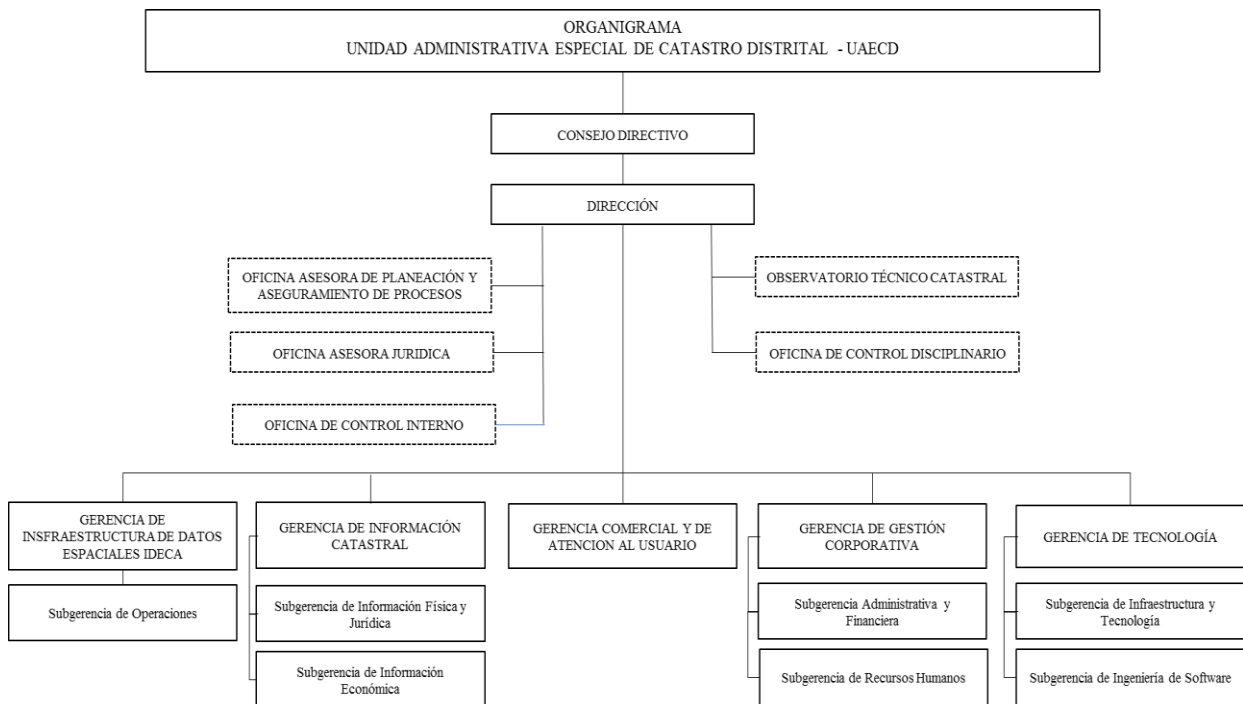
ORGANIGRAMA
UNIDAD ADMINISTRATIVA ESPECIAL DE CATASTRO DISTRITAL - UAECD

CONSEJO DIRECTIVO

DIRECCIÓN

OFICINA ASESORA DE PLANEACIÓN Y ASEGURAMIENTO DE PROCESOS

OFICINA ASESORA JURIDICA

OFICINA DE CONTROL INTERNO

OBSERVATORIO TÉCNICO CATASTRAL

OFICINA DE CONTROL DISCIPLINARIO

GERENCIA DE INSFRAESTRUCTURA DE DATOS ESPACIALES IDECA

Subgerencia de Operaciones

GERENCIA DE INFORMACIÓN CATASTRAL

Subgerencia de Información Física y Jurídica

Subgerencia de Información Económica

GERENCIA COMERCIAL Y DE ATENCION AL USUARIO

GERENCIA DE GESTIÓN CORPORATIVA

Subgerencia Administrativa y Financiera

Subgerencia de Recursos Humanos

GERENCIA DE TECNOLOGÍA

Subgerencia de Infraestructura y Tecnología

Subgerencia de Ingeniería de Software